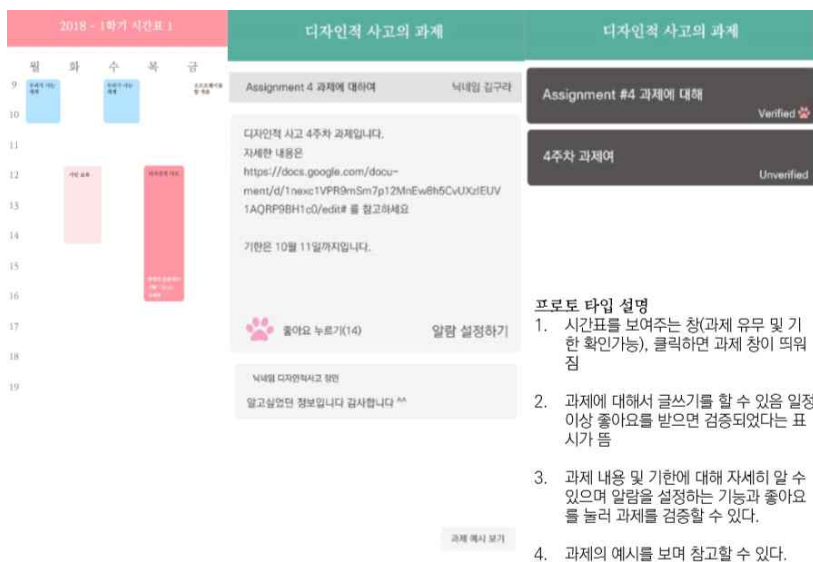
2018 - 1학기 시간표 1

| | 월 | 화 | 수 | 목 | 금 |
|---|---|---|---|---|---|
| 9 | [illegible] | | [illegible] | | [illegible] |
| 10 | | | | | |
| 11 | | | | | |
| 12 | | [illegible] | | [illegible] | |
| 13 | | | | | |
| 14 | | | | | |
| 15 | | | | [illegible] | |
| 16 | | | | | |
| 17 | | | | | |
| 18 | | | | | |
| 19 | | | | | |

디자인적 사고의 과제

Assignment 4 과제에 대하여 닉네임 김구라

디자인적 사고 4주차 과제입니다.
자세한 내용은
https://docs.google.com/document/d/1nexc1VPR9mSm7p12MnEw8h5CvUXzlEUV1AQRP9BH1c0/edit# 를 참고하세요

기한은 10월 11일까지입니다.

좋아요 누르기(14) 알람 설정하기

닉네임 디자인적사고 짱민
알고싶었던 정보입니다 감사합니다 ^^

과제 예시 보기

디자인적 사고의 과제

Assignment #4 과제에 대해
Verified

4주차 과제여
Unverified

프로토 타입 설명
1. 시간표를 보여주는 창(과제 유무 및 기한 확인가능), 클릭하면 과제 창이 띄워짐

2. 과제에 대해서 글쓰기를 할 수 있음 일정 이상 좋아요를 받으면 검증되었다는 표시가 뜸

3. 과제 내용 및 기한에 대해 자세히 알 수 있으며 알람을 설정하는 기능과 좋아요를 눌러 과제를 검증할 수 있다.

4. 과제의 예시를 보며 참고할 수 있다.